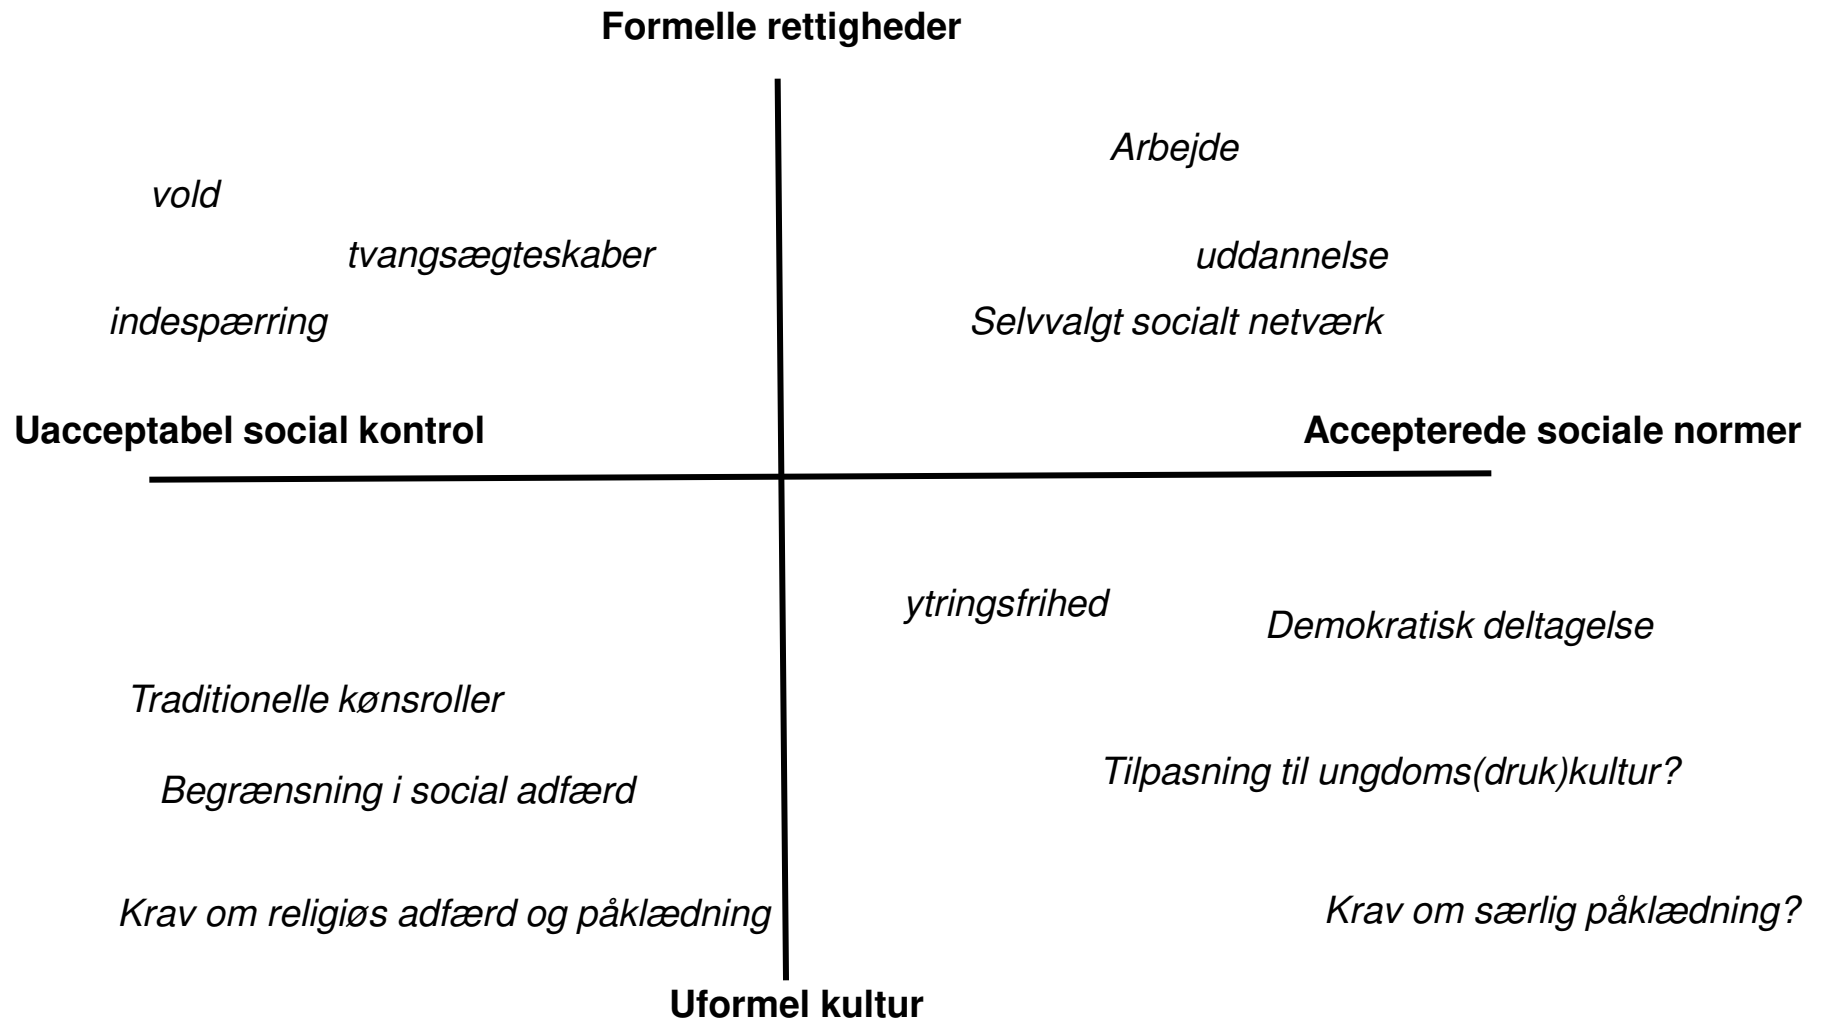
Formelle rettigheder

Arbejde

vold

tvangsægteskaber

uddannelse

indespærring

Selvvalgt socialt netværk

Uacceptabel social kontrol

Accepterede sociale normer

ytringsfrihed

Demokratisk deltagelse

Traditionelle kønsroller

Tilpasning til ungdoms(druk)kultur?

Begrænsning i social adfærd

Krav om religiøs adfærd og påklædning

Krav om særlig påklædning?

Uformel kultur